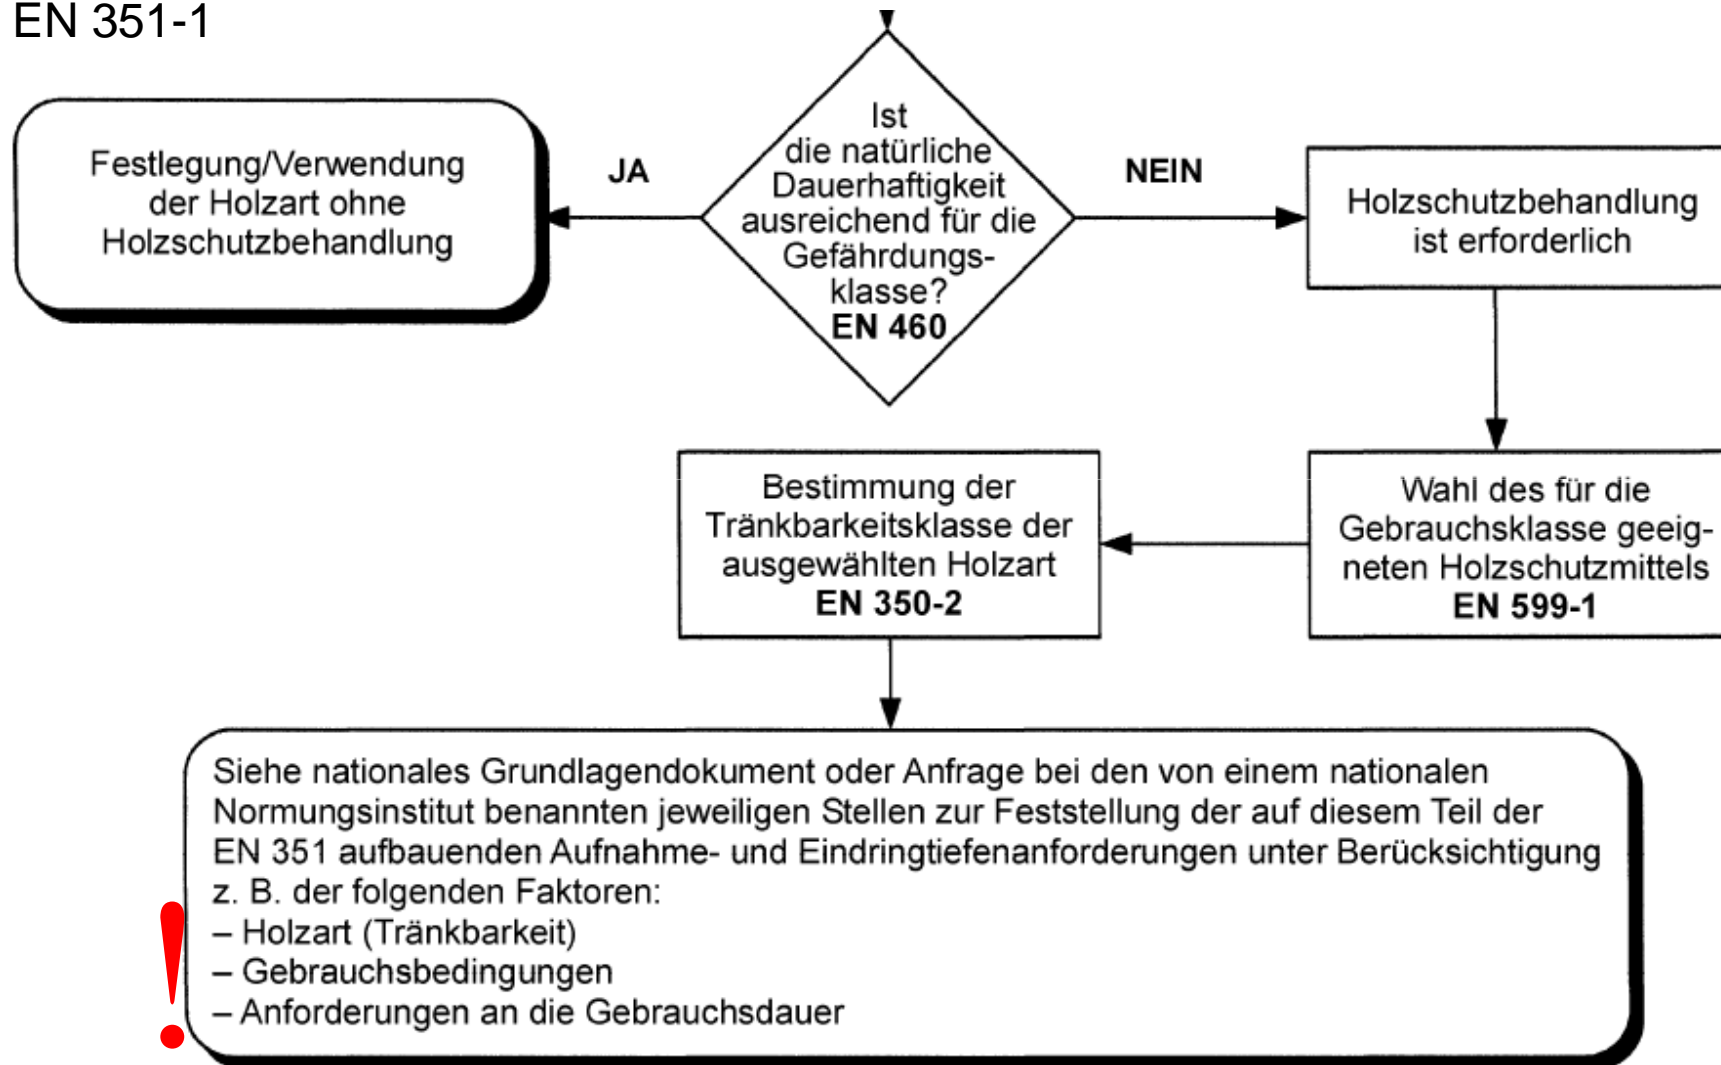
EN 351-1

Festlegung/Verwendung der Holzart ohne Holzschutzbehandlung

JA

Ist die natürliche Dauerhaftigkeit ausreichend für die Gefährdungsklasse?
**EN 460**

NEIN

Holzschutzbehandlung ist erforderlich

Bestimmung der Tränkbarkeitsklasse der ausgewählten Holzart
**EN 350-2**

Wahl des für die Gebrauchsklasse geeigneten Holzschutzmittels
**EN 599-1**

Siehe nationales Grundlagendokument oder Anfrage bei den von einem nationalen Normungsinstitut benannten jeweiligen Stellen zur Feststellung der auf diesem Teil der EN 351 aufbauenden Aufnahme- und Eindringtiefenanforderungen unter Berücksichtigung z. B. der folgenden Faktoren:
– Holzart (Tränkbarkeit)
– Gebrauchsbedingungen
– Anforderungen an die Gebrauchsdauer

!